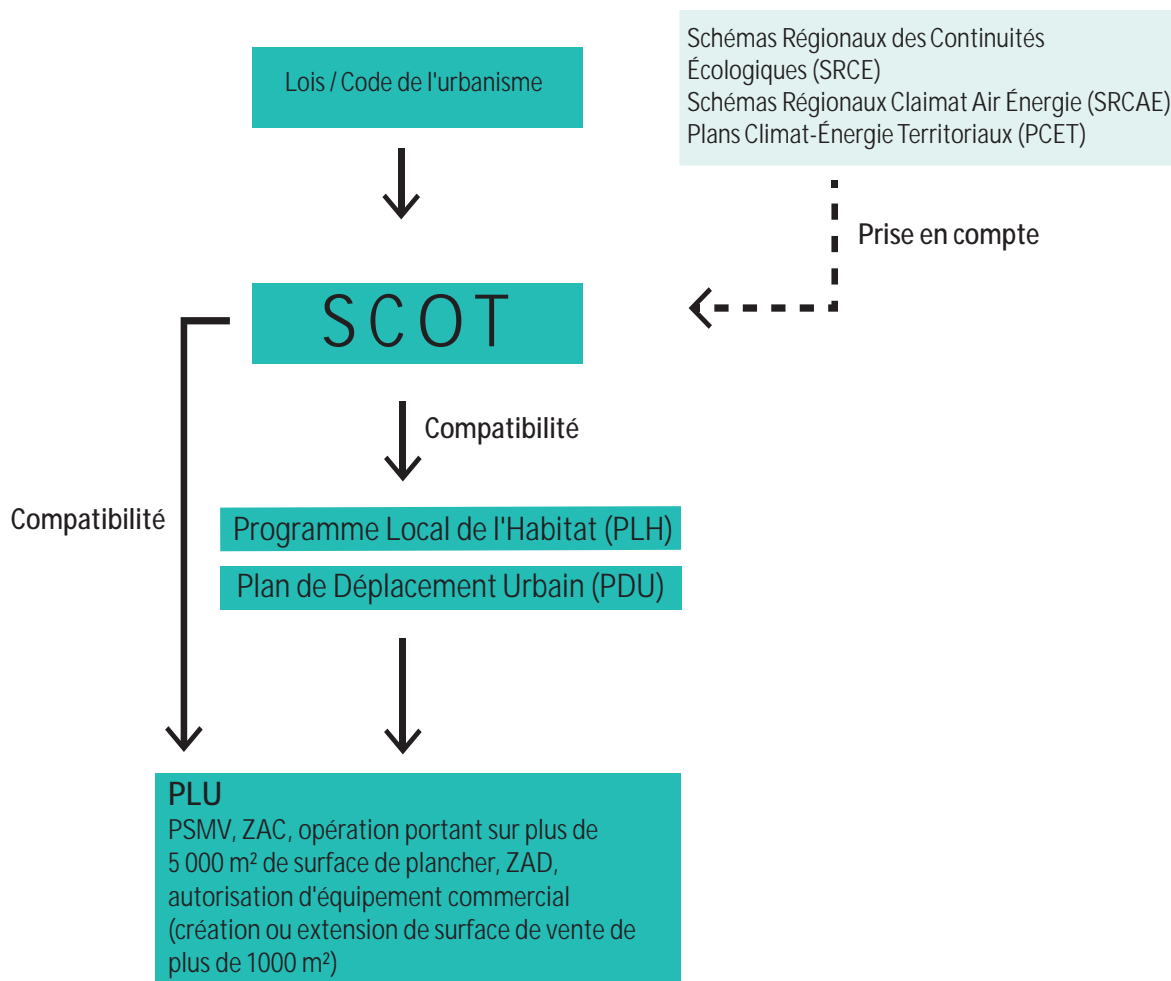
Lois / Code de l'urbanisme

Schémas Régionaux des Continuités Écologiques (SRCE)
Schémas Régionaux Claimat Air Énergie (SRCAE)
Plans Climat-Énergie Territoriaux (PCET)

Prise en compte

SCOT

Compatibilité

Compatibilité

Programme Local de l'Habitat (PLH)

Plan de Déplacement Urbain (PDU)

PLU
PSMV, ZAC, opération portant sur plus de 5 000 m² de surface de plancher, ZAD, autorisation d'équipement commercial (création ou extension de surface de vente de plus de 1000 m²)